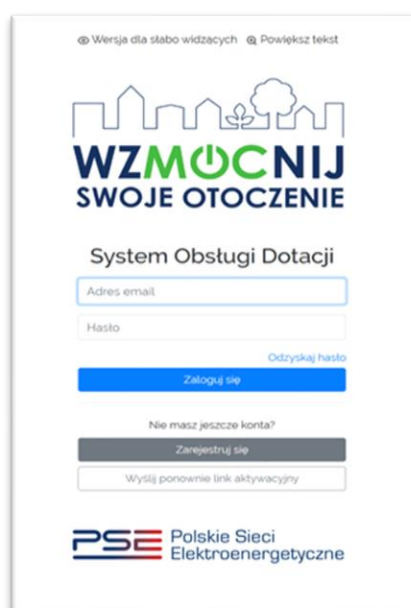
Wersja dla słabo widzących Powiększ tekst

WZMOCNIJ
SWOJE OTOCZENIE

System Obsługi Dotacji

Adres email

Hasło

Odzyskaj hasło

Zaloguj się

Nie masz jeszcze konta?

Zarejestruj się

Wyślij ponownie link aktywacyjny

PSE Polskie Sieci Elektroenergetyczne